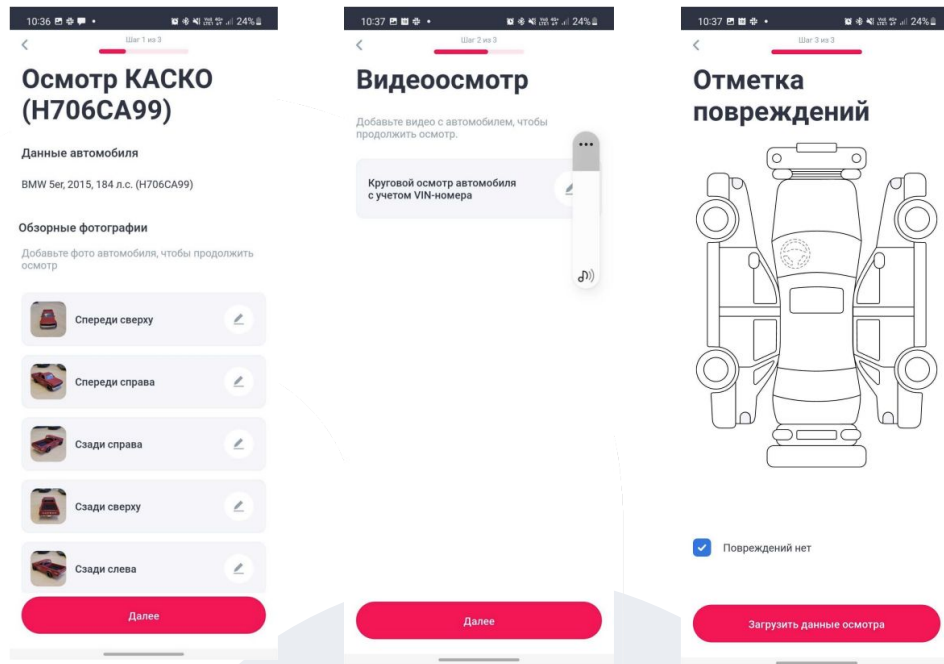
10:36 24%

Шаг 1 из 3

Осмотр КАСКО (Н706СА99)

Данные автомобиля

BMW 5er, 2015, 184 л.с. (Н706СА99)

Обзорные фотографии

Добавьте фото автомобиля, чтобы продолжить осмотр

Спереди сверху

Спереди справа

Сзади справа

Сзади сверху

Сзади слева

Далее

10:37 24%

Шаг 2 из 3

Видеоосмотр

Добавьте видео с автомобилем, чтобы продолжить осмотр.

Круговой осмотр автомобиля с учетом VIN-номера

Далее

10:37 24%

Шаг 3 из 3

Отметка повреждений

Повреждений нет

Загрузить данные осмотра